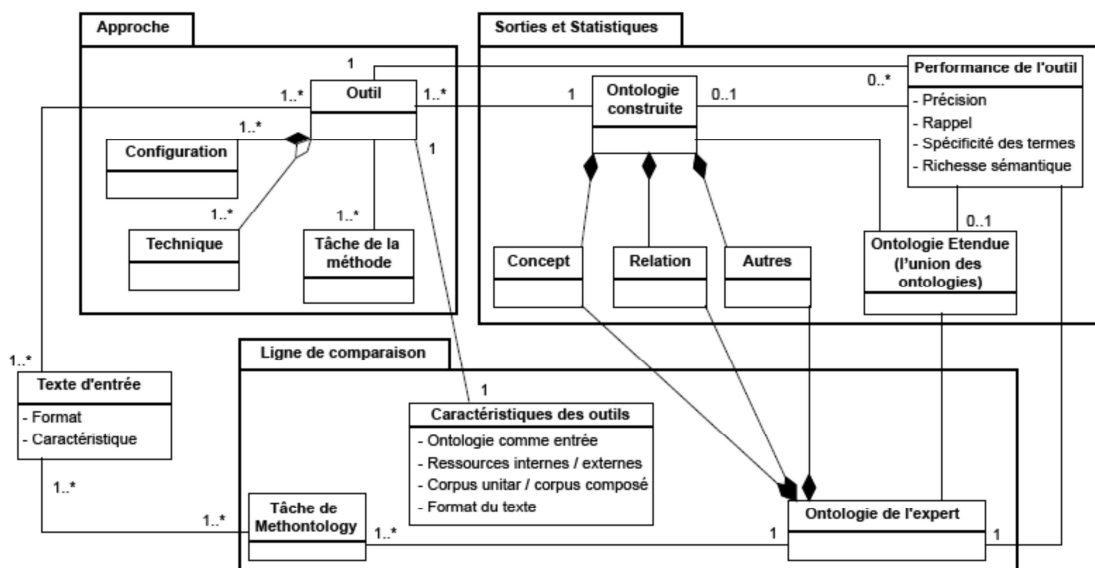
Approche

Sorties et Statistiques

1

Outil

1..*

1..*

1

Ontologie construite

0..1

0..*

Performance de l'outil

- Précision
- Rappel
- Spécificité des termes
- Richesse sémantique

1..*

Configuration

1

1..*

Technique

1..*

Tâche de la méthode

0..1

Concept

Relation

Autres

Ontologie Etendue (l'union des ontologies)

Ligne de comparaison

1..*

Texte d'entrée

- Format
- Caractéristique

1

Caractéristiques des outils

- Ontologie comme entrée
- Ressources internes / externes
- Corpus unitar / corpus composé
- Format du texte

1..*

1..*

Tâche de Methontology

1..*

1

Ontologie de l'expert

1